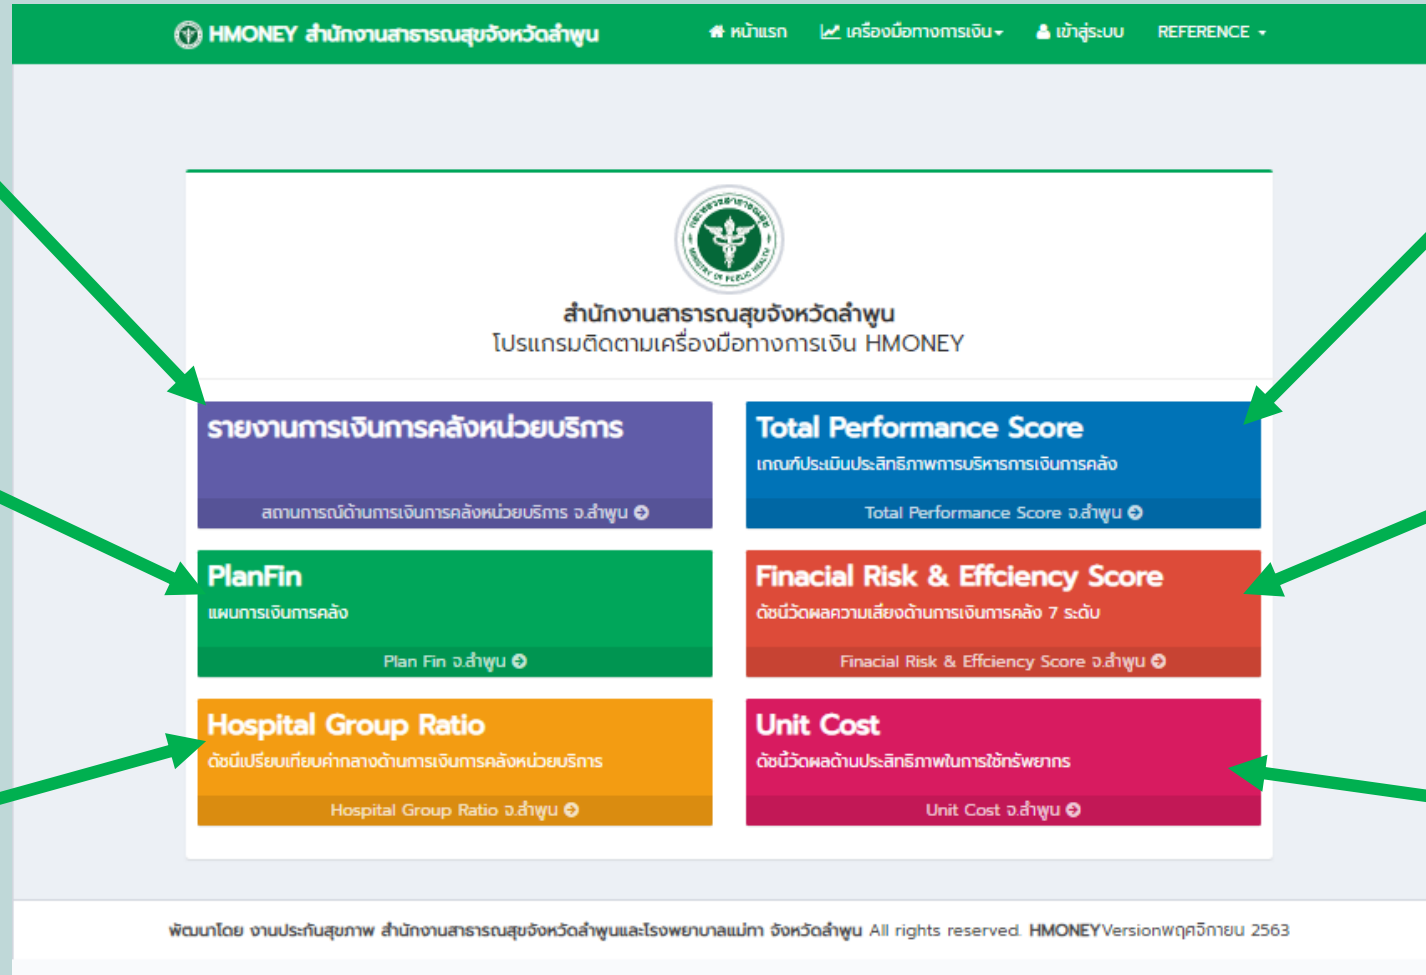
HMONEY สำนักงานสาธารณสุขจังหวัดลำพูน

หน้าแรก เครื่องมือทางการเงิน เข้าสู่ระบบ REFERENCE

สำนักงานสาธารณสุขจังหวัดลำพูน
โปรแกรมติดตามเครื่องมือทางการเงิน HMONEY

รายงานการเงินการคลังหน่วยบริการ
สถานการณ์ด้านการเงินการคลังหน่วยบริการ จ.ลำพูน

Total Performance Score
เกณฑ์ประเมินประสิทธิภาพการบริหารการเงินการคลัง
Total Performance Score จ.ลำพูน

PlanFin
แผนการเงินการคลัง
Plan Fin จ.ลำพูน

Finacial Risk & Effciency Score
ดัชนีวัดผลความเสี่ยงด้านการเงินการคลัง 7 ระดับ
Finacial Risk & Effciency Score จ.ลำพูน

Hospital Group Ratio
ดัชนีเปรียบเทียบค่ากลางด้านการเงินการคลังหน่วยบริการ
Hospital Group Ratio จ.ลำพูน

Unit Cost
ดัชนีวัดผลด้านประสิทธิภาพในการใช้ทรัพยากร
Unit Cost จ.ลำพูน

พัฒนาโดย งานประกันสุขภาพ สำนักงานสาธารณสุขจังหวัดลำพูนและโรงพยาบาลแม่ทา จังหวัดลำพูน All rights reserved. HMONEY Versionพฤศจิกายน 2563